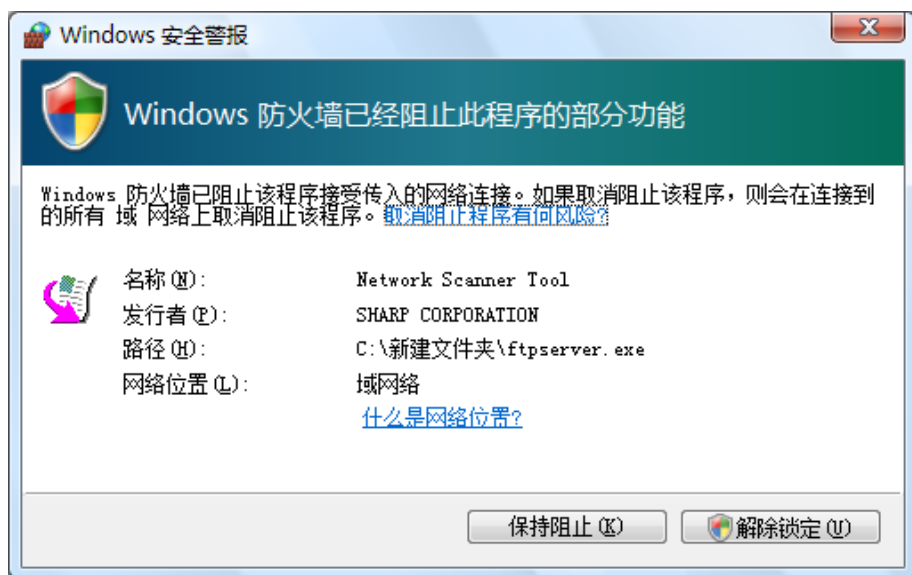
Windows 安全警报

Windows 防火墙已经阻止此程序的部分功能

Windows 防火墙已阻止该程序接受传入的网络连接。如果取消阻止该程序，则会在连接到的所有 域 网络上取消阻止该程序。取消阻止程序有何风险?

名称(N): Network Scanner Tool
发行者(P): SHARP CORPORATION
路径(H): C:\新建文件夹\ftpserver.exe
网络位置(L): 域网络
什么是网络位置?

保持阻止(K)
解除锁定(U)